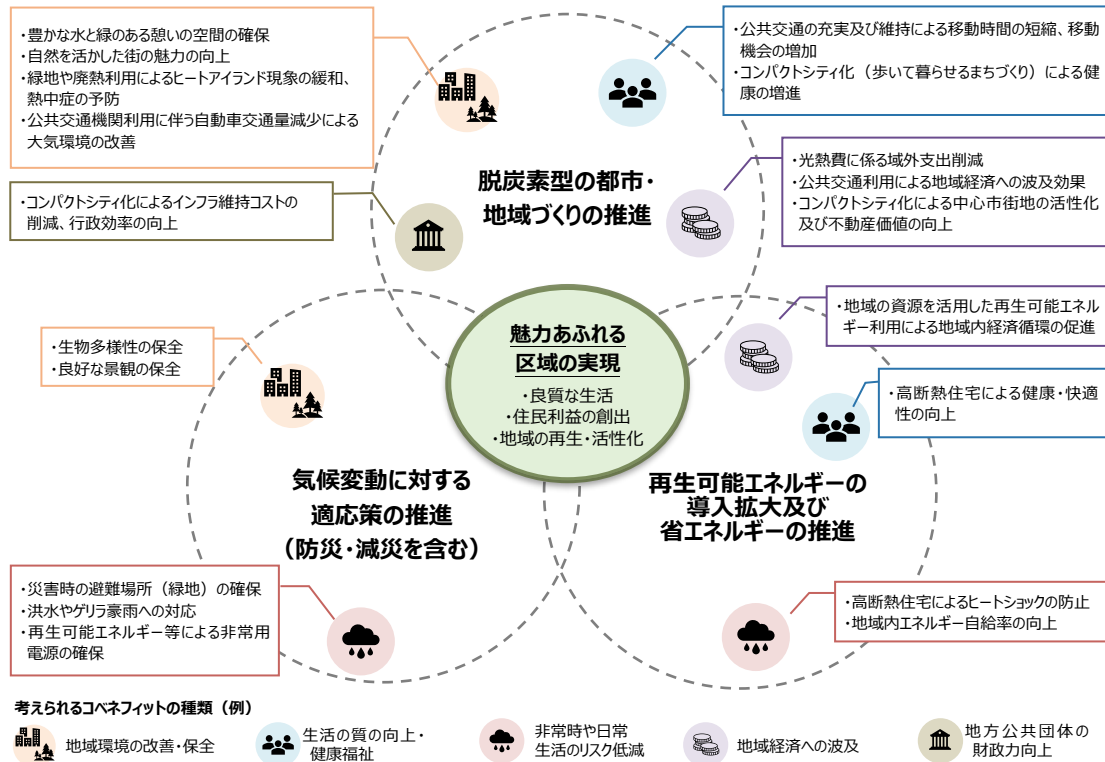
・豊かな水と緑のある憩いの空間の確保
・自然を活かした街の魅力の向上
・緑地や廃熱利用によるヒートアイランド現象の緩和、熱中症の予防
・公共交通機関利用に伴う自動車交通量減少による大気環境の改善

・公共交通の充実及び維持による移動時間の短縮、移動機会の増加
・コンパクトシティ化（歩いて暮らせるまちづくり）による健康の増進

・コンパクトシティ化によるインフラ維持コストの削減、行政効率の向上

脱炭素型の都市・地域づくりの推進

・光熱費に係る域外支出削減
・公共交通利用による地域経済への波及効果
・コンパクトシティ化による中心市街地の活性化及び不動産価値の向上

・地域の資源を活用した再生可能エネルギー利用による地域内経済循環の促進

・生物多様性の保全
・良好な景観の保全

魅力あふれる区域の実現
・良質な生活
・住民利益の創出
・地域の再生・活性化

・高断熱住宅による健康・快適性の向上

気候変動に対する適応策の推進（防災・減災を含む）

再生可能エネルギーの導入拡大及び省エネルギーの推進

・災害時の避難場所（緑地）の確保
・洪水やゲリラ豪雨への対応
・再生可能エネルギー等による非常用電源の確保

・高断熱住宅によるヒートショックの防止
・地域内エネルギー自給率の向上

考えられるコベネフィットの種類（例）
地域環境の改善・保全
生活の質の向上・健康福祉
非常時や日常生活のリスク低減
地域経済への波及
地方公共団体の財政力向上